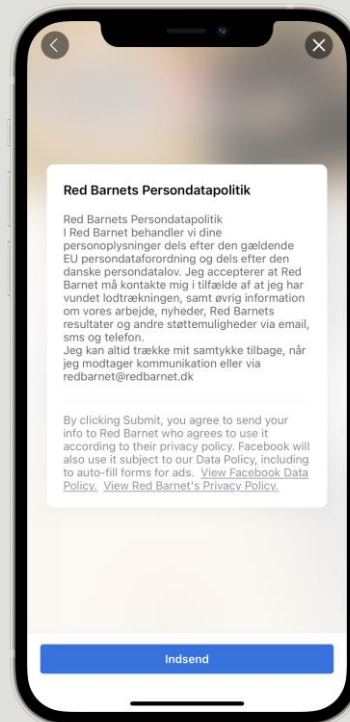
Red Barnets Persondatapolitik

Red Barnets Persondatapolitik
I Red Barnet behandler vi dine personoplysninger dels efter den gældende EU persondataforordning og dels efter den danske persondatalov. Jeg accepterer at Red Barnet må kontakte mig i tilfælde af at jeg har vundet lodtrækningen, samt øvrig information om vores arbejde, nyheder, Red Barnets resultater og andre støttemuligheder via email, sms og telefon.
Jeg kan altid trække mit samtykke tilbage, når jeg modtager kommunikation eller via redbarnet@redbarnet.dk

By clicking Submit, you agree to send your info to Red Barnet who agrees to use it according to their privacy policy. Facebook will also use it subject to our Data Policy, including to auto-fill forms for ads. View Facebook Data Policy. View Red Barnet's Privacy Policy.

Indsend